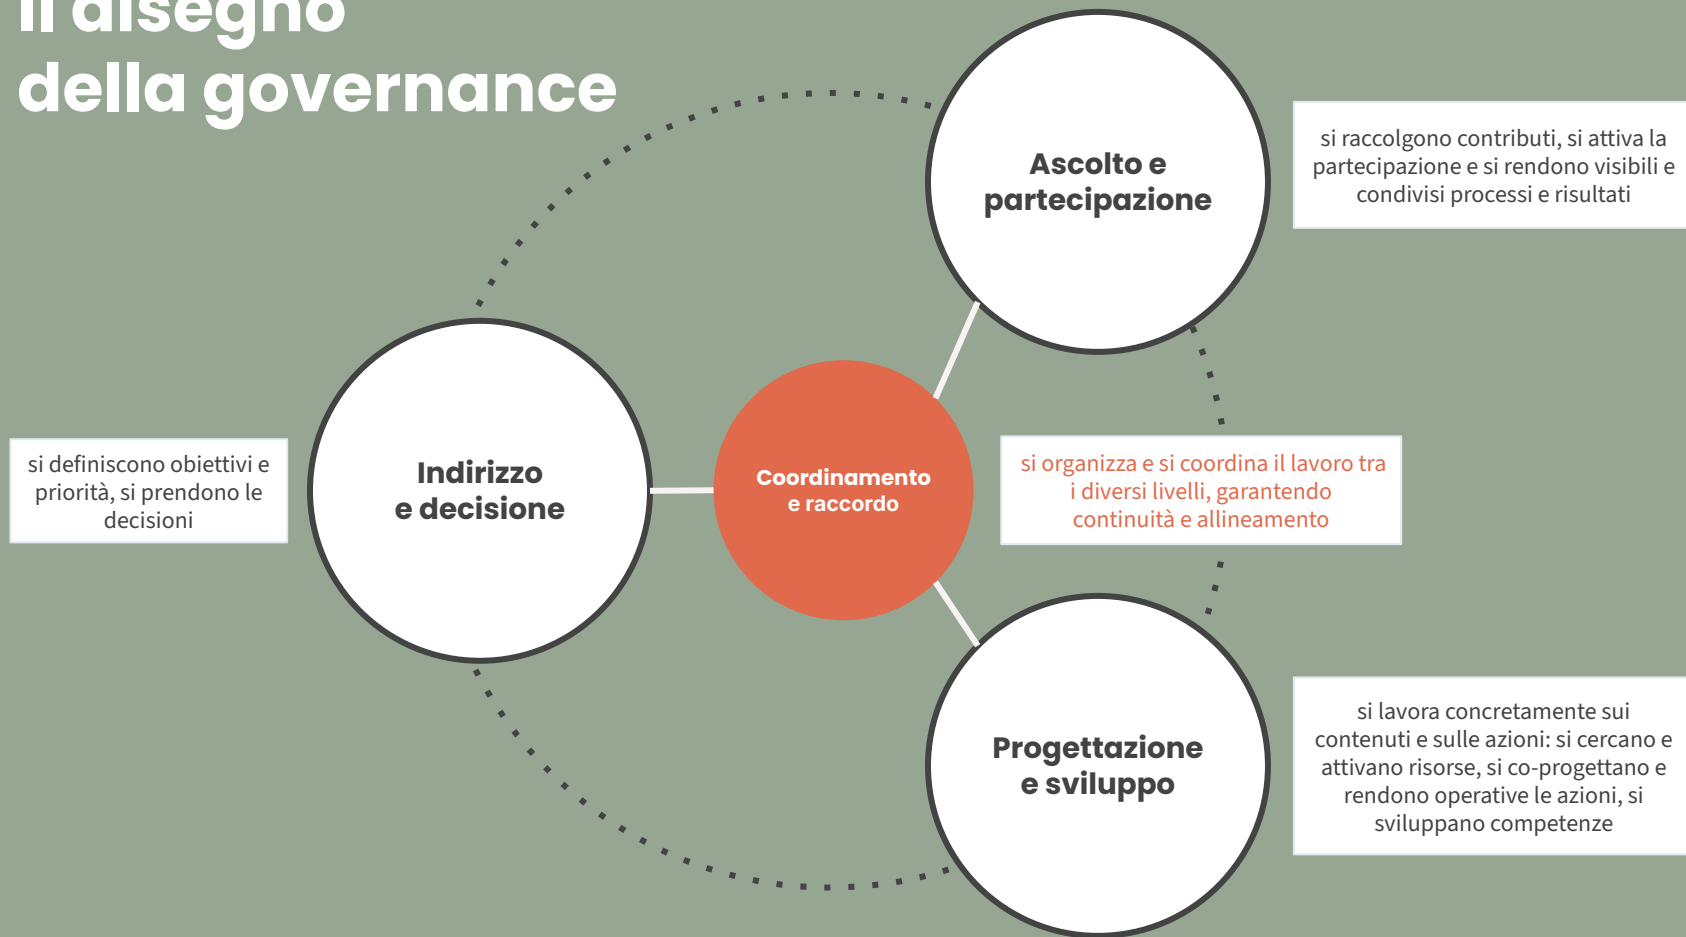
Il disegno della governance

Ascolto e partecipazione

si raccolgono contributi, si attiva la partecipazione e si rendono visibili e condivisi processi e risultati

si definiscono obiettivi e priorità, si prendono le decisioni

Indirizzo e decisione

Coordinamento e raccordo

si organizza e si coordina il lavoro tra i diversi livelli, garantendo continuità e allineamento

Progettazione e sviluppo

si lavora concretamente sui contenuti e sulle azioni: si cercano e attivano risorse, si co-progettano e rendono operative le azioni, si sviluppano competenze